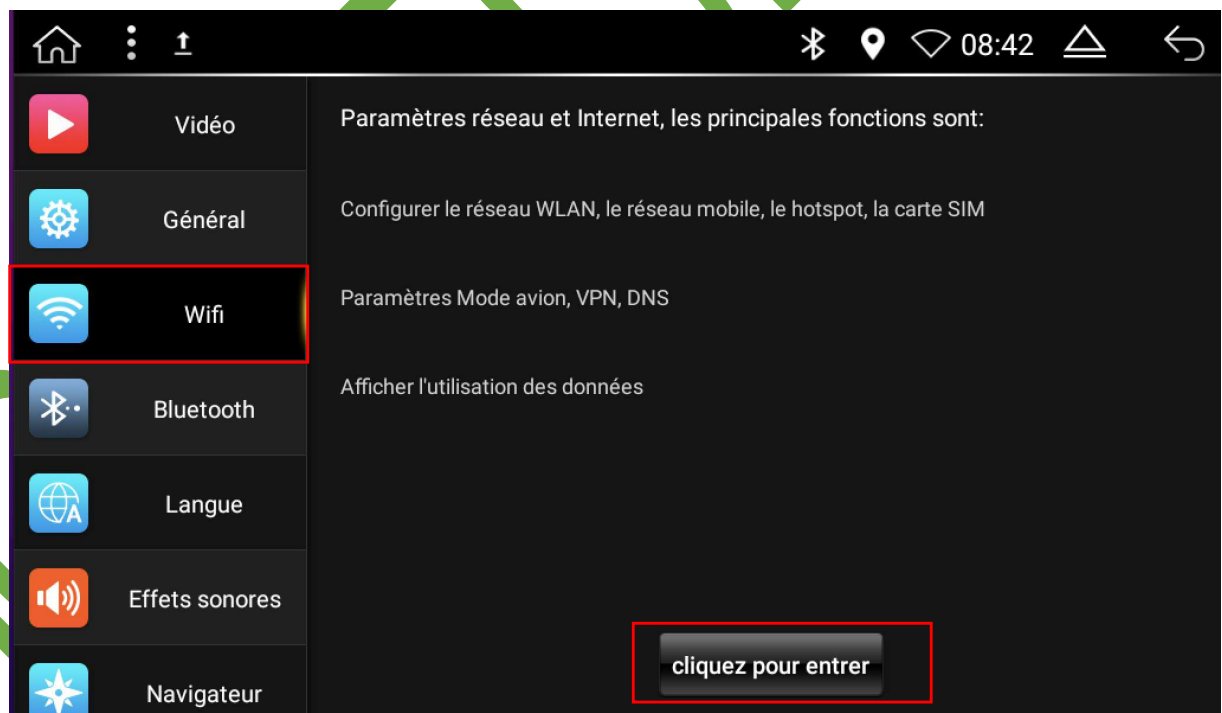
08:42

Vidéo
Général
Wifi
Bluetooth
Langue
Effets sonores
Navigateur

Paramètres réseau et Internet, les principales fonctions sont:

Configurer le réseau WLAN, le réseau mobile, le hotspot, la carte SIM

Paramètres Mode avion, VPN, DNS

Afficher l'utilisation des données

cliquez pour entrer